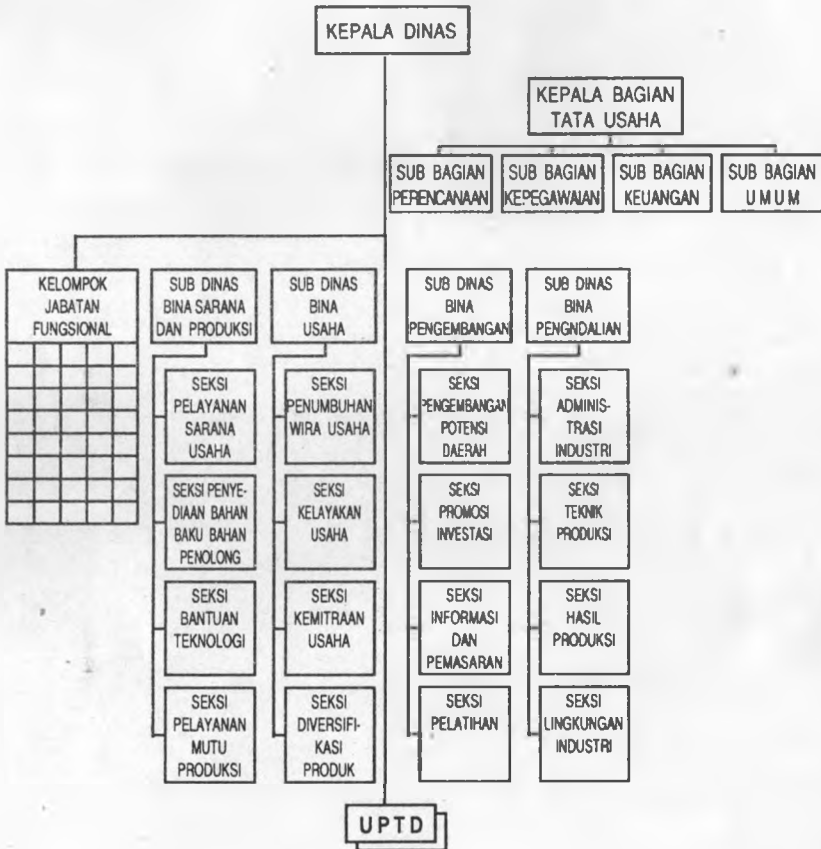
KEPALA DINAS

KEPALA BAGIAN TATA USAHA

SUB BAGIAN PERENCANAAN

SUB BAGIAN KEPEGAWAIAN

SUB BAGIAN KEUANGAN

SUB BAGIAN UMUM

KELOMPOK JABATAN FUNGSIONAL

SUB DINAS BINA SARANA DAN PRODUKSI

SEKSI PELAYANAN SARANA USAHA

SEKSI PENYEDIAAN BAHAN BAKU BAHAN PENOLONG

SEKSI BANTUAN TEKNOLOGI

SEKSI PELAYANAN MUTU PRODUKSI

SUB DINAS BINA USAHA

SEKSI PENUMBUHAN WIRA USAHA

SEKSI KELAYAKAN USAHA

SEKSI KEMITRAAN USAHA

SEKSI DIVERSIFIKASI PRODUK

SUB DINAS BINA PENGEMBANGAN

SEKSI PENGEMBANGAN POTENSI DAERAH

SEKSI PROMOSI INVESTASI

SEKSI INFORMASI DAN PEMASARAN

SEKSI PELATIHAN

SUB DINAS BINA PENGNDALIAN

SEKSI ADMINISTRASI INDUSTRI

SEKSI TEKNIK PRODUKSI

SEKSI HASIL PRODUKSI

SEKSI LINGKUNGAN INDUSTRI

UPTD